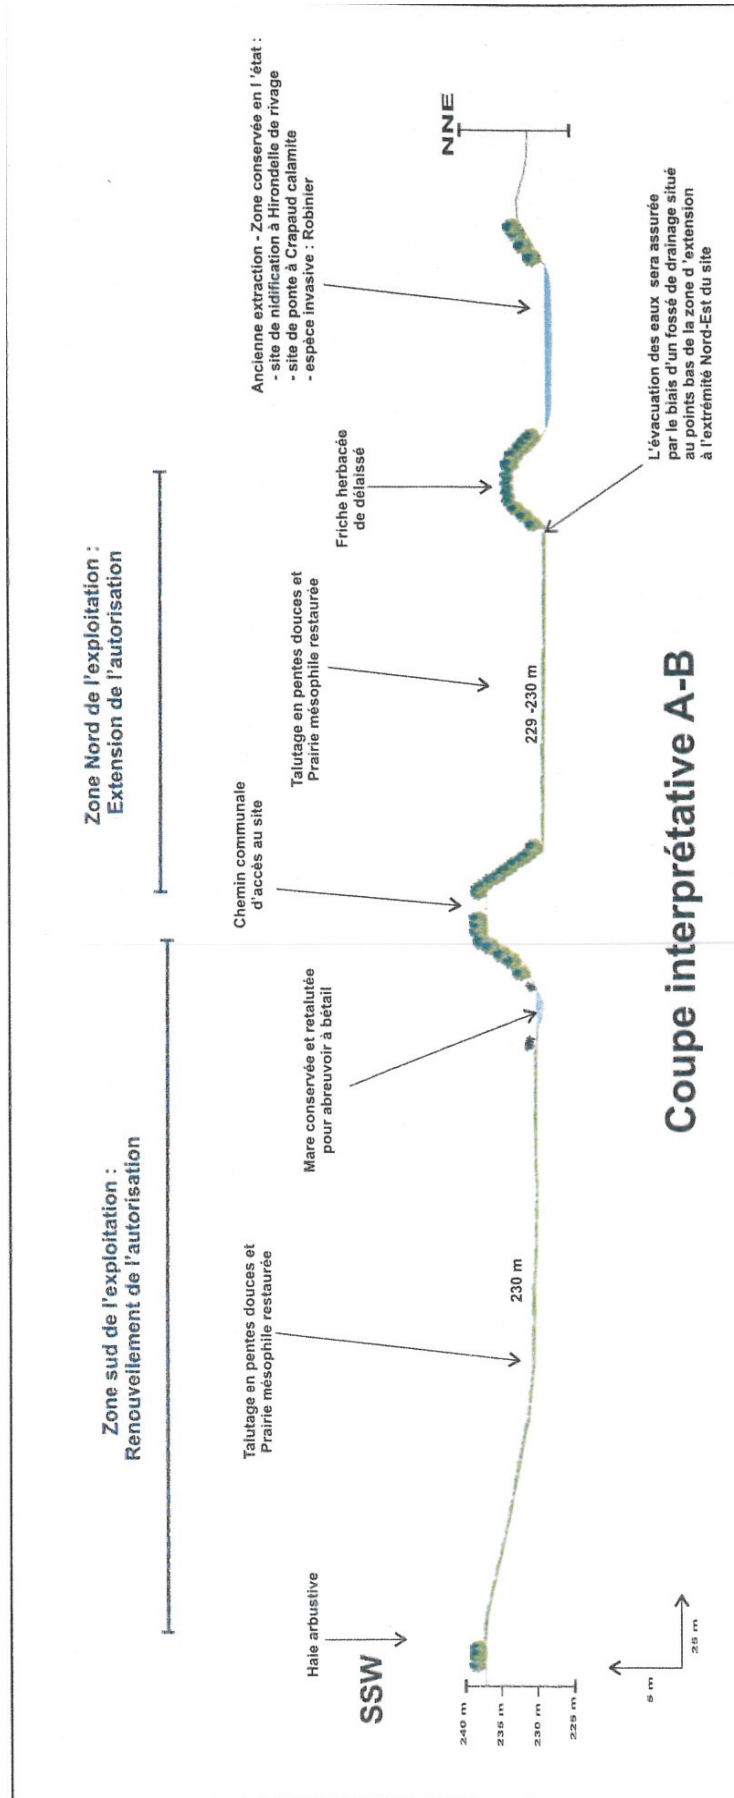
Zone sud de l'exploitation :
Renouvellement de l'autorisation

Zone Nord de l'exploitation :
Extension de l'autorisation

Haie arbustive

Talutage en pentes douces et Prairie mésophile restaurée

Mare conservée et retalutée pour abreuvoir à bétail

Chemin communale d'accès au site

Talutage en pentes douces et Prairie mésophile restaurée

Friche herbacée de délaissé

Ancienne extraction - Zone conservée en l'état :
- site de nidification à Hirondelle de rivage
- site de ponte à Crapaud calamite
- espèce invasive : Robinier

L'évacuation des eaux sera assurée par le biais d'un fossé de drainage situé au points bas de la zone d'extension à l'extrémité Nord-Est du site

SSW

NNE

230 m

229 -230 m

240 m
235 m
230 m
225 m

5 m
25 m

Coupe interprétative A-B